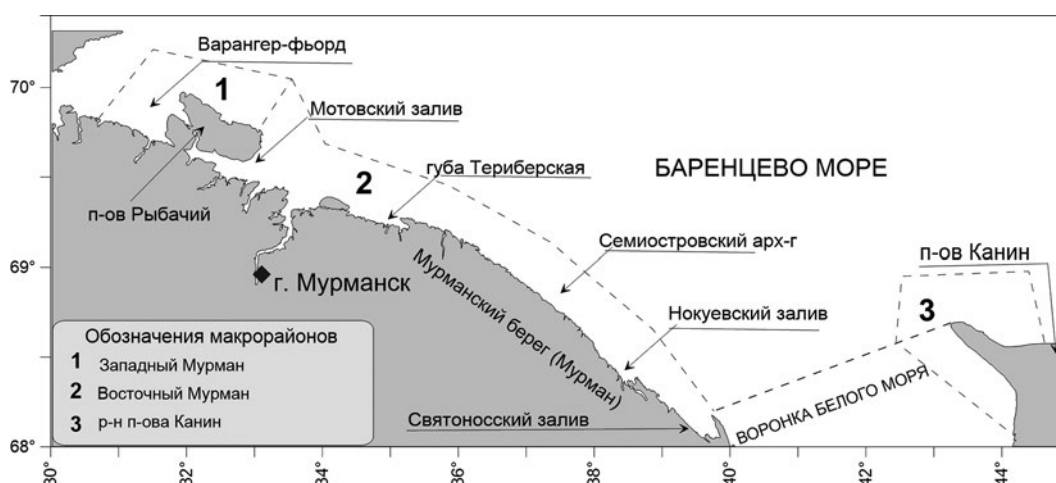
70°
69°
68°
Варангер-фьорд
1
Мотовский залив
2
губа Териберская
БАРЕНЦЕВО МОРЕ
п-ов Рыбачий
Семиостровский арх-г
п-ов Канин
г. Мурманск
Мурманский берег (Мурман)
Нокуевский залив
3
Обозначения макрорайонов
1 Западный Мурман
2 Восточный Мурман
3 р-н п-ова Канин
Святоносский залив
ВОРОНКА БЕЛОГО МОРЯ
30°
32°
34°
36°
38°
40°
42°
44°